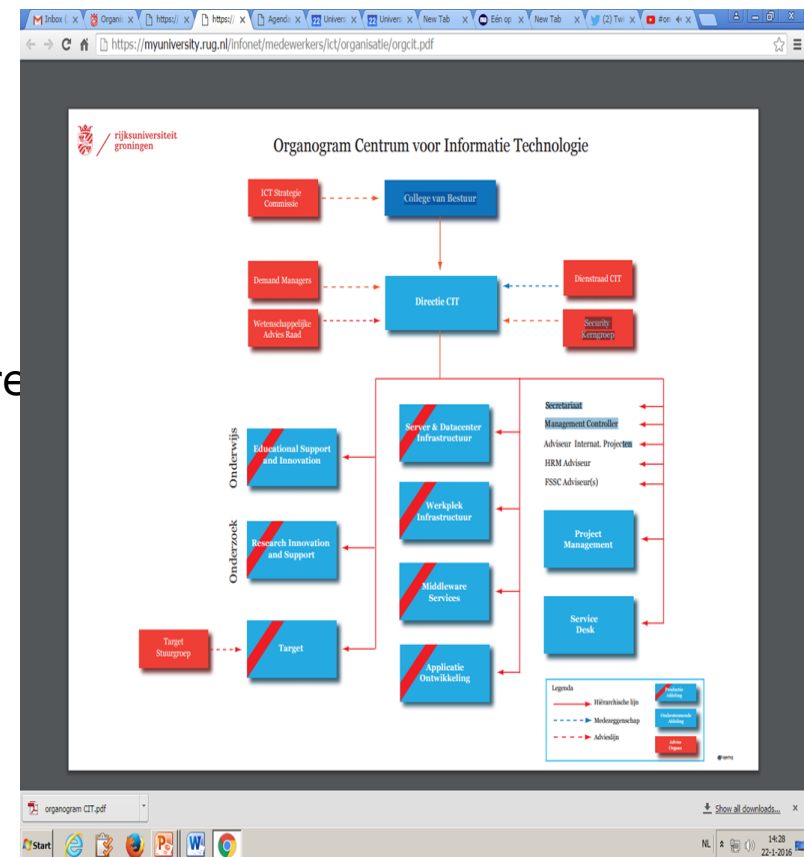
M Inbox | Organi | https:// | https:// | Agend | Univers | Univers | New Tab | Eén op | New Tab | (2) Twi | #on

https://myuniversity.rug.nl/infonet/medewerkers/ict/organisatie/orgcit.pdf

rijksuniversiteit groningen

Organogram Centrum voor Informatie Technologie

ICT Strategie Commissie

College van Bestuur

Demand Managers

Directie CIT

Dienstraad CIT

Wetenschappelijke Advies Raad

Security Kerngroep

Onderwijs

Educational Support and Innovation

Onderzoek

Research Innovation and Support

Target Stuurgroep

Target

Server & Datacenter Infrastructuur

Werkplek Infrastructuur

Middleware Services

Applicatie Ontwikkeling

Secretariaat

Management Controller

Adviseur Internat. Projecten

HRM Adviseur

FSSC Adviseur(s)

Project Management

Service Desk

Legenda

Hiërarchische lijn

Medezeggenschap

Advieslijn

Productie afdeling

Ondersteunende afdeling

Advies Orgaan

organogram CIT.pdf

Show all downloads...

Start

NL 14:28 22-1-2016